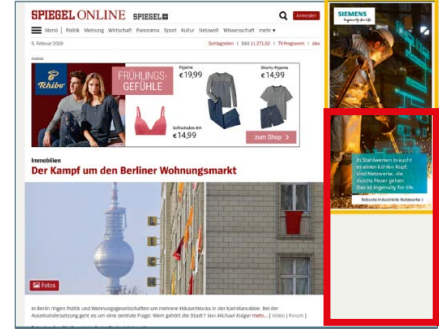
SPIEGEL ONLINE SPIEGEL+

Anmelden

Menü | Politik Meinung Wirtschaft Panorama Sport Kultur Netzwelt Wissenschaft mehr ▾

5. Februar 2020

Schlagzeilen | DAX 13.271,82 | TV-Programm | Abo

Anzeige

Tchibo

FRÜHLINGS-GEFÜHLE

Pyjama €19,99

Shorty-Pyjama €14,99

Softschale-BH €14,99

Zum Shop >

Immobilien

Der Kampf um den Berliner Wohnungsmarkt

Fotos

In Berlin ringen Politik und Wohnungsgesellschaften um mehrere Häuserblocks in der Karl-Marx-Allee. Bei der Auseinandersetzung geht es um eine zentrale Frage: Wem gehört die Stadt? Von Michael Kröger mehr... [ Video | Forum ]

SIEMENS
Ingenuity for life

In Stahlwerken braucht es einen kühlen Kopf. Und Netzwerke, die heißes Feuer gehen. Das ist Ingenuity for life.

Robuste Industrielle Netzwerke ›